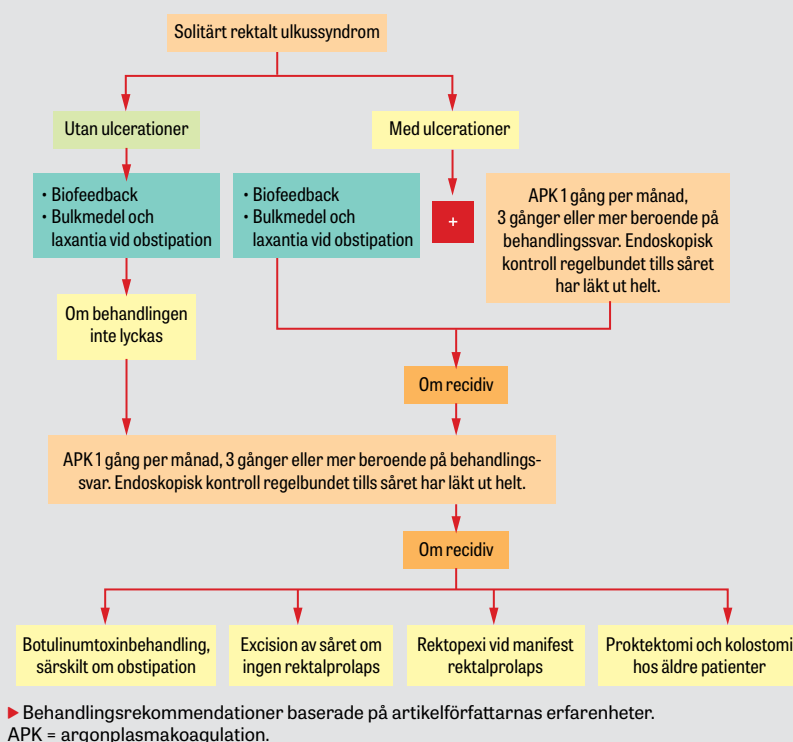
Solitärt rektalt ulkussyndrom

Utan ulcerationer

Med ulcerationer

• Biofeedback
• Bulkmedel och laxantia vid obstipation

• Biofeedback
• Bulkmedel och laxantia vid obstipation

+

APK 1 gång per månad, 3 gånger eller mer beroende på behandlingssvar. Endoskopisk kontroll regelbundet tills såret har läkt ut helt.

Om behandlingen inte lyckas

Om recidiv

APK 1 gång per månad, 3 gånger eller mer beroende på behandlingssvar. Endoskopisk kontroll regelbundet tills såret har läkt ut helt.

Om recidiv

Botulinumtoxinbehandling, särskilt om obstipation

Excision av såret om ingen rektalprolaps

Rektopexi vid manifest rektalprolaps

Proktektomi och kolostomi hos äldre patienter

Behandlingsrekommendationer baserade på artikelförfattarnas erfarenheter. APK = argonplasmakoagulation.